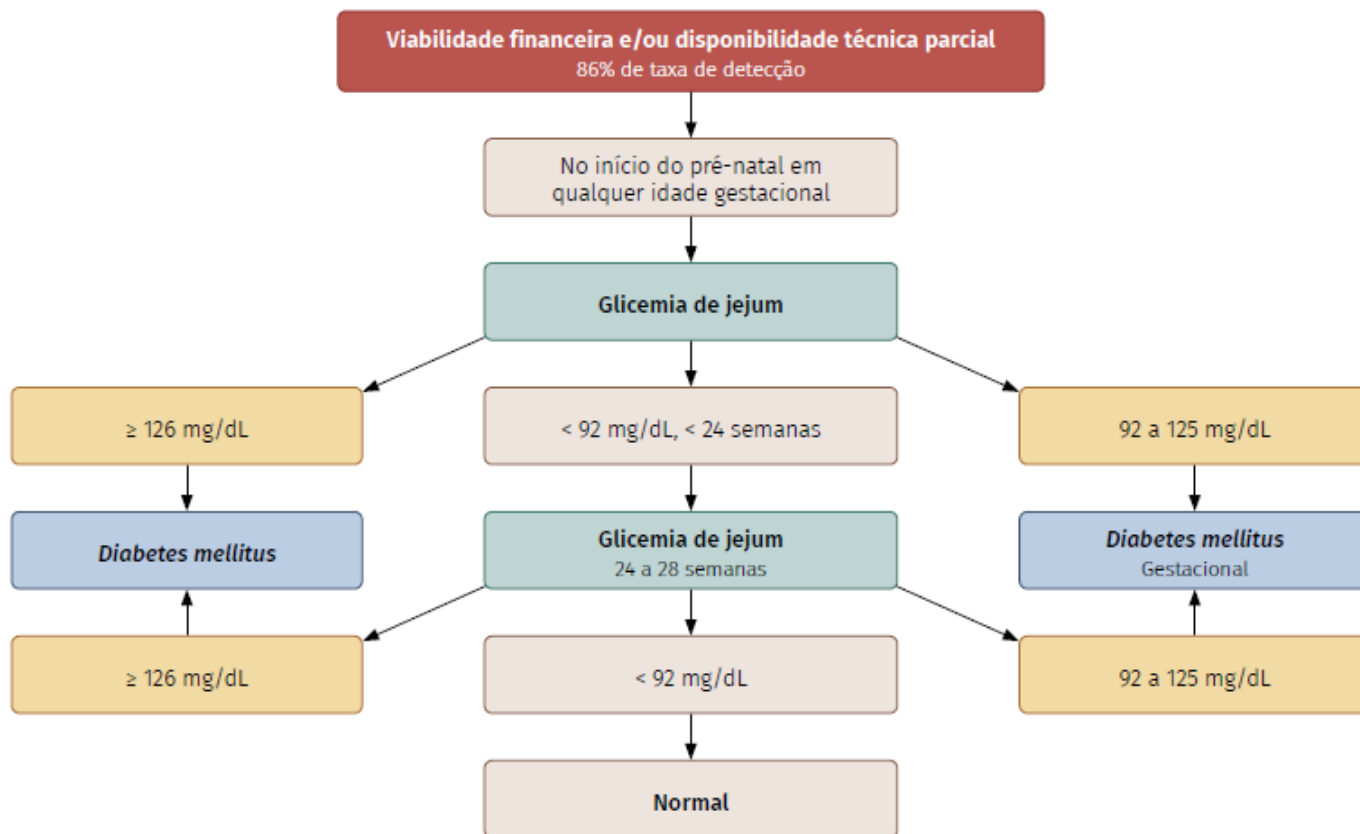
Viabilidade financeira e/ou disponibilidade técnica parcial
86% de taxa de detecção

No início do pré-natal em qualquer idade gestacional

Glicemia de jejum

≥ 126 mg/dL

< 92 mg/dL, < 24 semanas

92 a 125 mg/dL

Diabetes mellitus

Glicemia de jejum
24 a 28 semanas

Diabetes mellitus
Gestacional

≥ 126 mg/dL

< 92 mg/dL

92 a 125 mg/dL

Normal